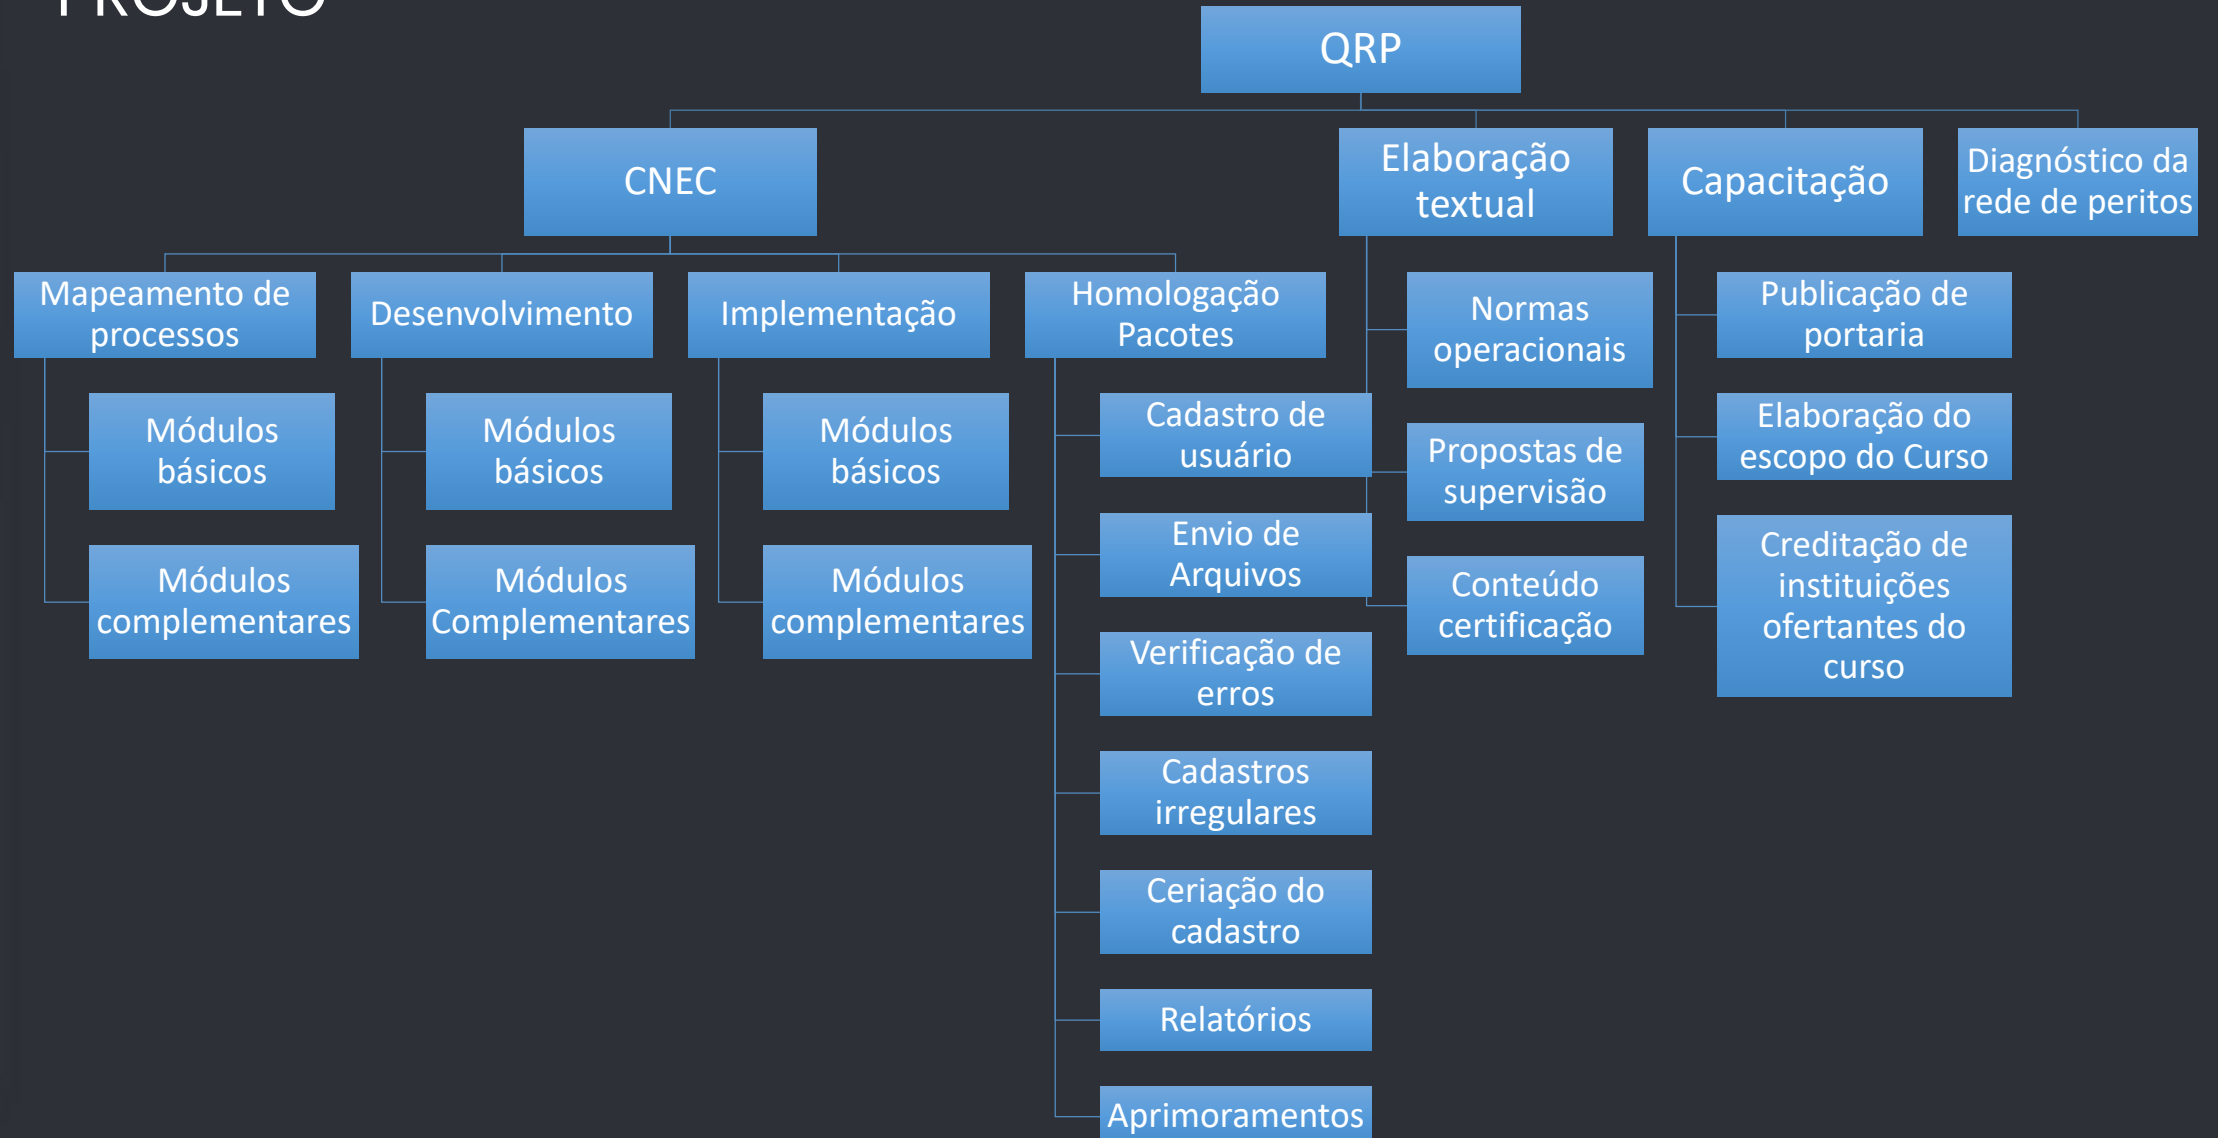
PROJETO

QRP

CNEC

Mapeamento de processos

Módulos básicos

Módulos complementares

Desenvolvimento

Módulos básicos

Módulos Complementares

Implementação

Módulos básicos

Módulos complementares

Homologação Pacotes

Cadastro de usuário

Envio de Arquivos

Verificação de erros

Cadastros irregulares

Ceriação do cadastro

Relatórios

Aprimoramentos

Elaboração textual

Normas operacionais

Propostas de supervisão

Conteúdo certificação

Capacitação

Publicação de portaria

Elaboração do escopo do Curso

Creditação de instituições ofertantes do curso

Diagnóstico da rede de peritos